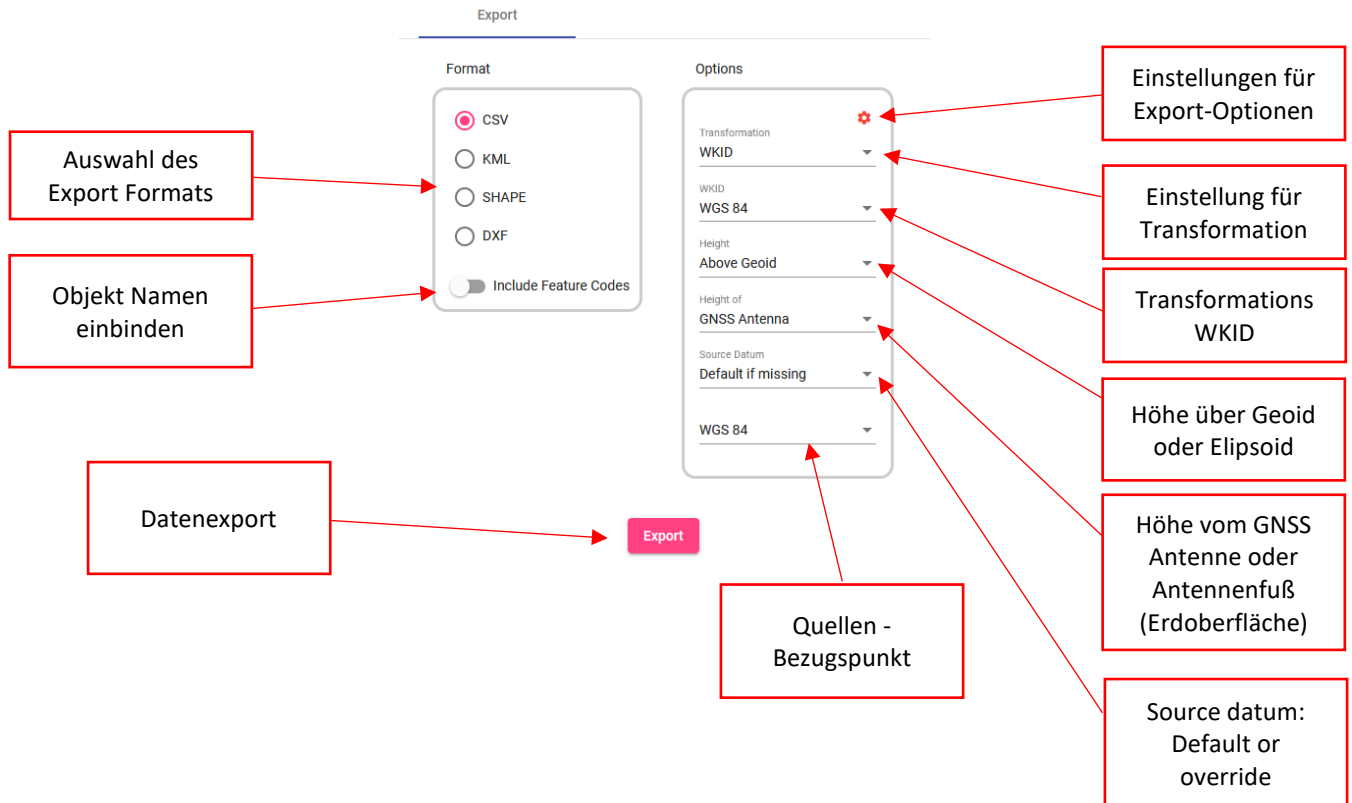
Export

Format

CSV

KML

SHAPE

DXF

Include Feature Codes

Options

Transformation
WKID

WKID
WGS 84

Height
Above Geoid

Height of
GNSS Antenna

Source Datum
Default if missing

WGS 84

Export

Auswahl des Export Formats

Objekt Namen einbinden

Datenexport

Einstellungen für Export-Optionen

Einstellung für Transformation

Transformations WKID

Höhe über Geoid oder Elipsoid

Höhe vom GNSS Antenne oder Antennenfuß (Erdoberfläche)

Quellen - Bezugspunkt

Source datum: Default or override